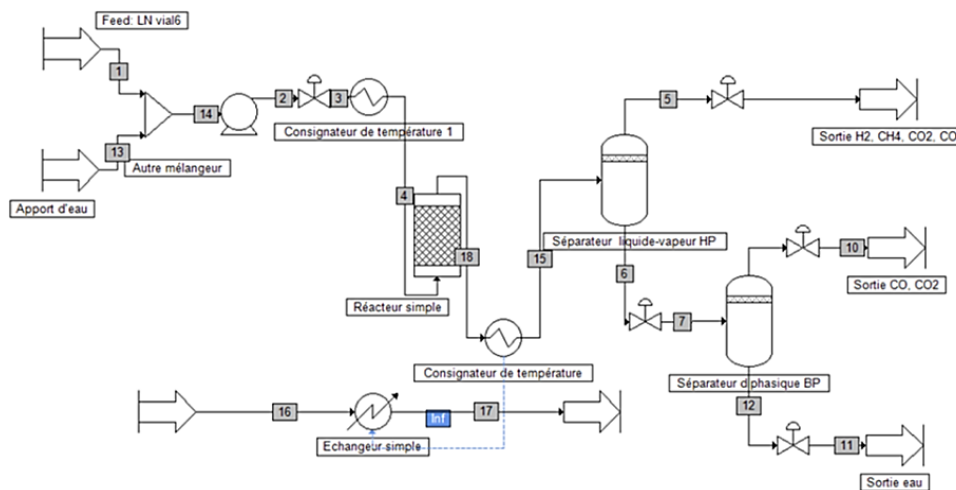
Feed: LN vial6

1

14

2

3

Consignateur de température 1

13

Autre mélangeur

Apport d'eau

4

18

Réacteur simple

5

Sortie H2, CH4, CO2, CO

Séparateur liquide-vapeur HP

15

6

10

Sortie CO, CO2

7

Consignateur de température

Séparateur diphasique BP

16

Inf

17

Echangeur simple

12

11

Sortie eau